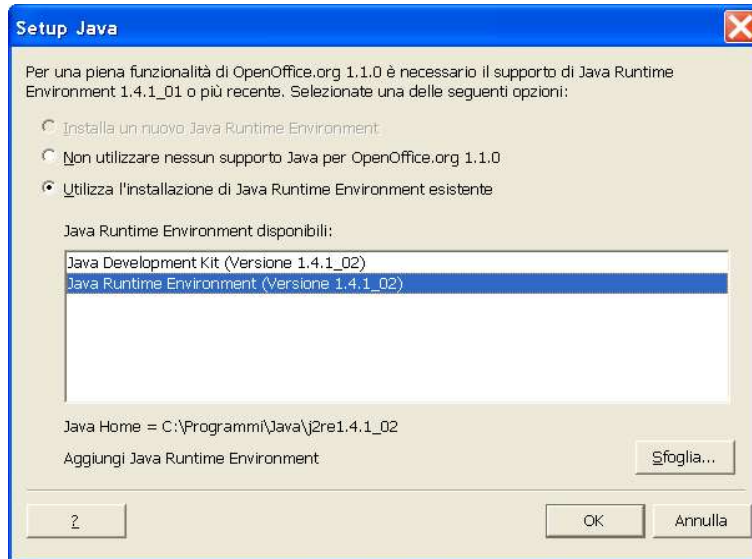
Setup Java

Per una piena funzionalità di OpenOffice.org 1.1.0 è necessario il supporto di Java Runtime Environment 1.4.1_01 o più recente. Selezionate una delle seguenti opzioni:

Installa un nuovo Java Runtime Environment

Non utilizzare nessun supporto Java per OpenOffice.org 1.1.0

Utilizza l'installazione di Java Runtime Environment esistente

Java Runtime Environment disponibili:

Java Development Kit (Versione 1.4.1_02)
Java Runtime Environment (Versione 1.4.1_02)

Java Home = C:\Programmi\Java\j2re1.4.1_02

Aggiungi Java Runtime Environment

Sfoglia...

?

OK

Annulla